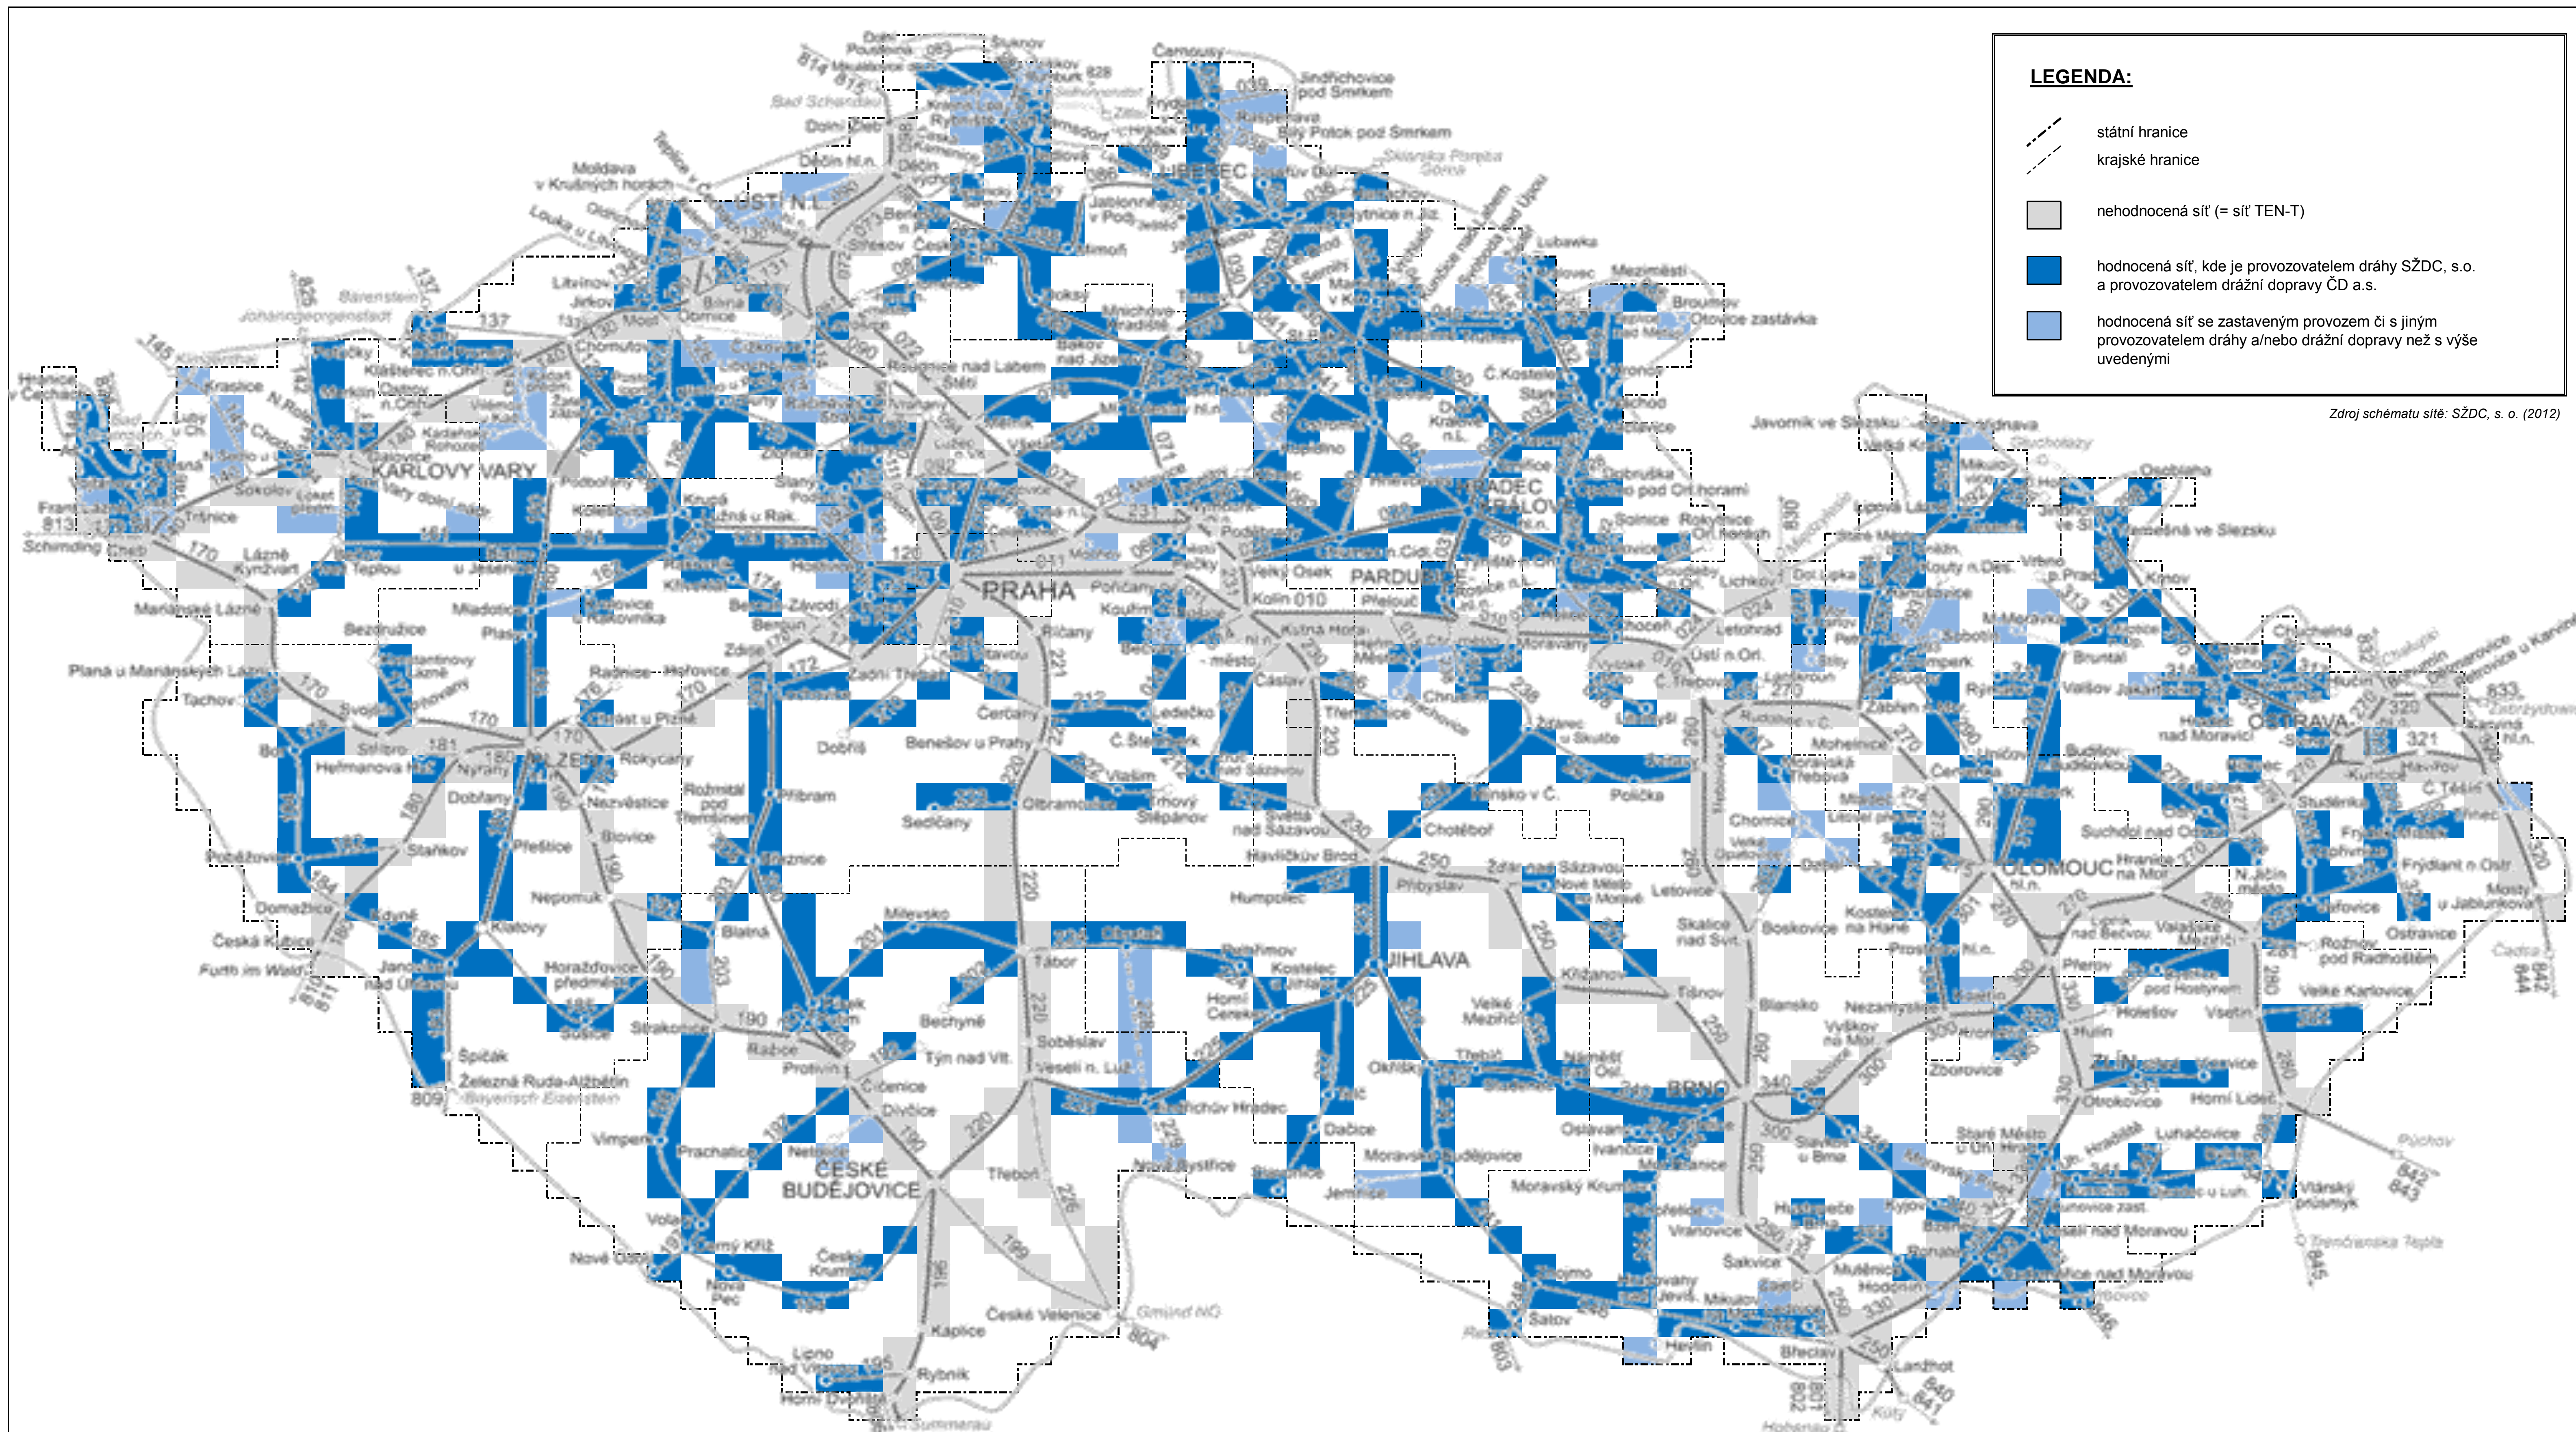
LEGENDA:

státní hranice

krajské hranice

nehodnocená síť (= síť TEN-T)

hodnocená síť, kde je provozovatelem dráhy SŽDC, s.o. a provozovatelem drážní dopravy ČD a.s.

hodnocená síť se zastaveným provozem či s jiným provozovatelem dráhy a/nebo drážní dopravy než s výše uvedenými

Zdroj schématu sítě: SŽDC, s. o. (2012)

PRAHA
KARLOVY VARY
ÚSTÍ N.L.
LIBEREC
HRADEC KRÁLOVÉ
PARDUBICE
PLZEŇ
JIHLAVA
ČESKÉ BUDĚJOVICE
BRNO
OLOMOUC
OSTRAVA
ZLÍN
Cheb
Františkovy Lázně
Mariánské Lázně
Sokolov
Chomutov
Most
Děčín
Kolín
Tábor
Pelhřimov
Havlíčkův Brod
Česká Třebová
Přerov
Břeclav
Beroun
Příbram
Písek
Klatovy
Domažlice
Tachov